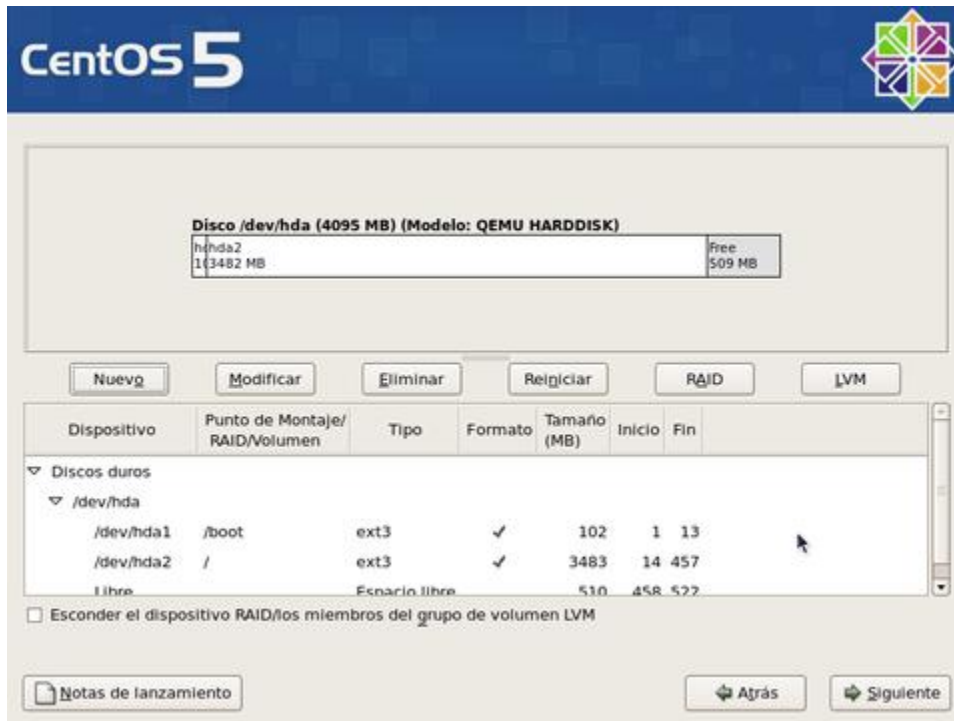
CentOS 5

Disco /dev/hda (4095 MB) (Modelo: QEMU HARDDISK)

h hda2
1 3482 MB

Free
509 MB

Nuevo | Modificar | Eliminar | Reiniciar | RAID | LVM

| Dispositivo | Punto de Montaje/ RAID/Volumen | Tipo | Formato | Tamaño (MB) | Inicio | Fin |
|---|---|---|---|---|---|---|
| ▽ Discos duros | | | | | | |
| ▽ /dev/hda | | | | | | |
| /dev/hda1 | /boot | ext3 | ✓ | 102 | 1 | 13 |
| /dev/hda2 | / | ext3 | ✓ | 3483 | 14 | 457 |
| Libre | | Espacio libre | | 510 | 458 | 522 |

Esconder el dispositivo RAID/los miembros del grupo de volumen LVM

Notas de lanzamiento

Atrás

Siguiente